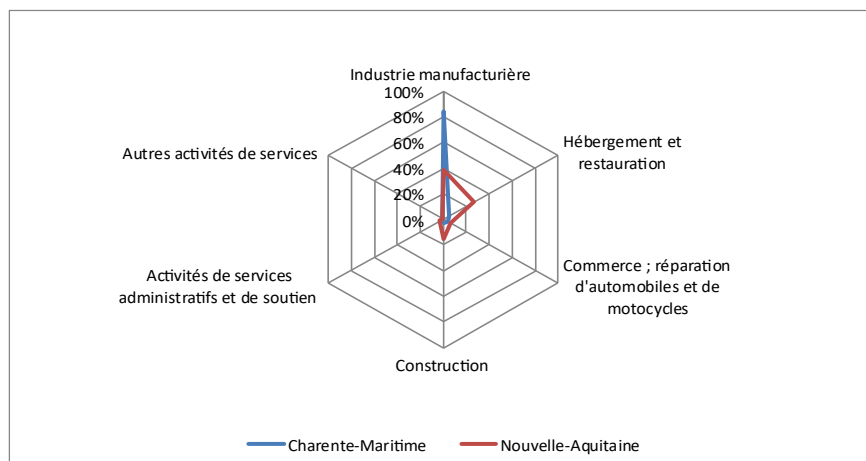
Industrie manufacturière

100%

80%

60%

40%

20%

0%

Hébergement et restauration

Commerce ; réparation d'automobiles et de motocycles

Construction

Activités de services administratifs et de soutien

Autres activités de services

Charente-Maritime
Nouvelle-Aquitaine